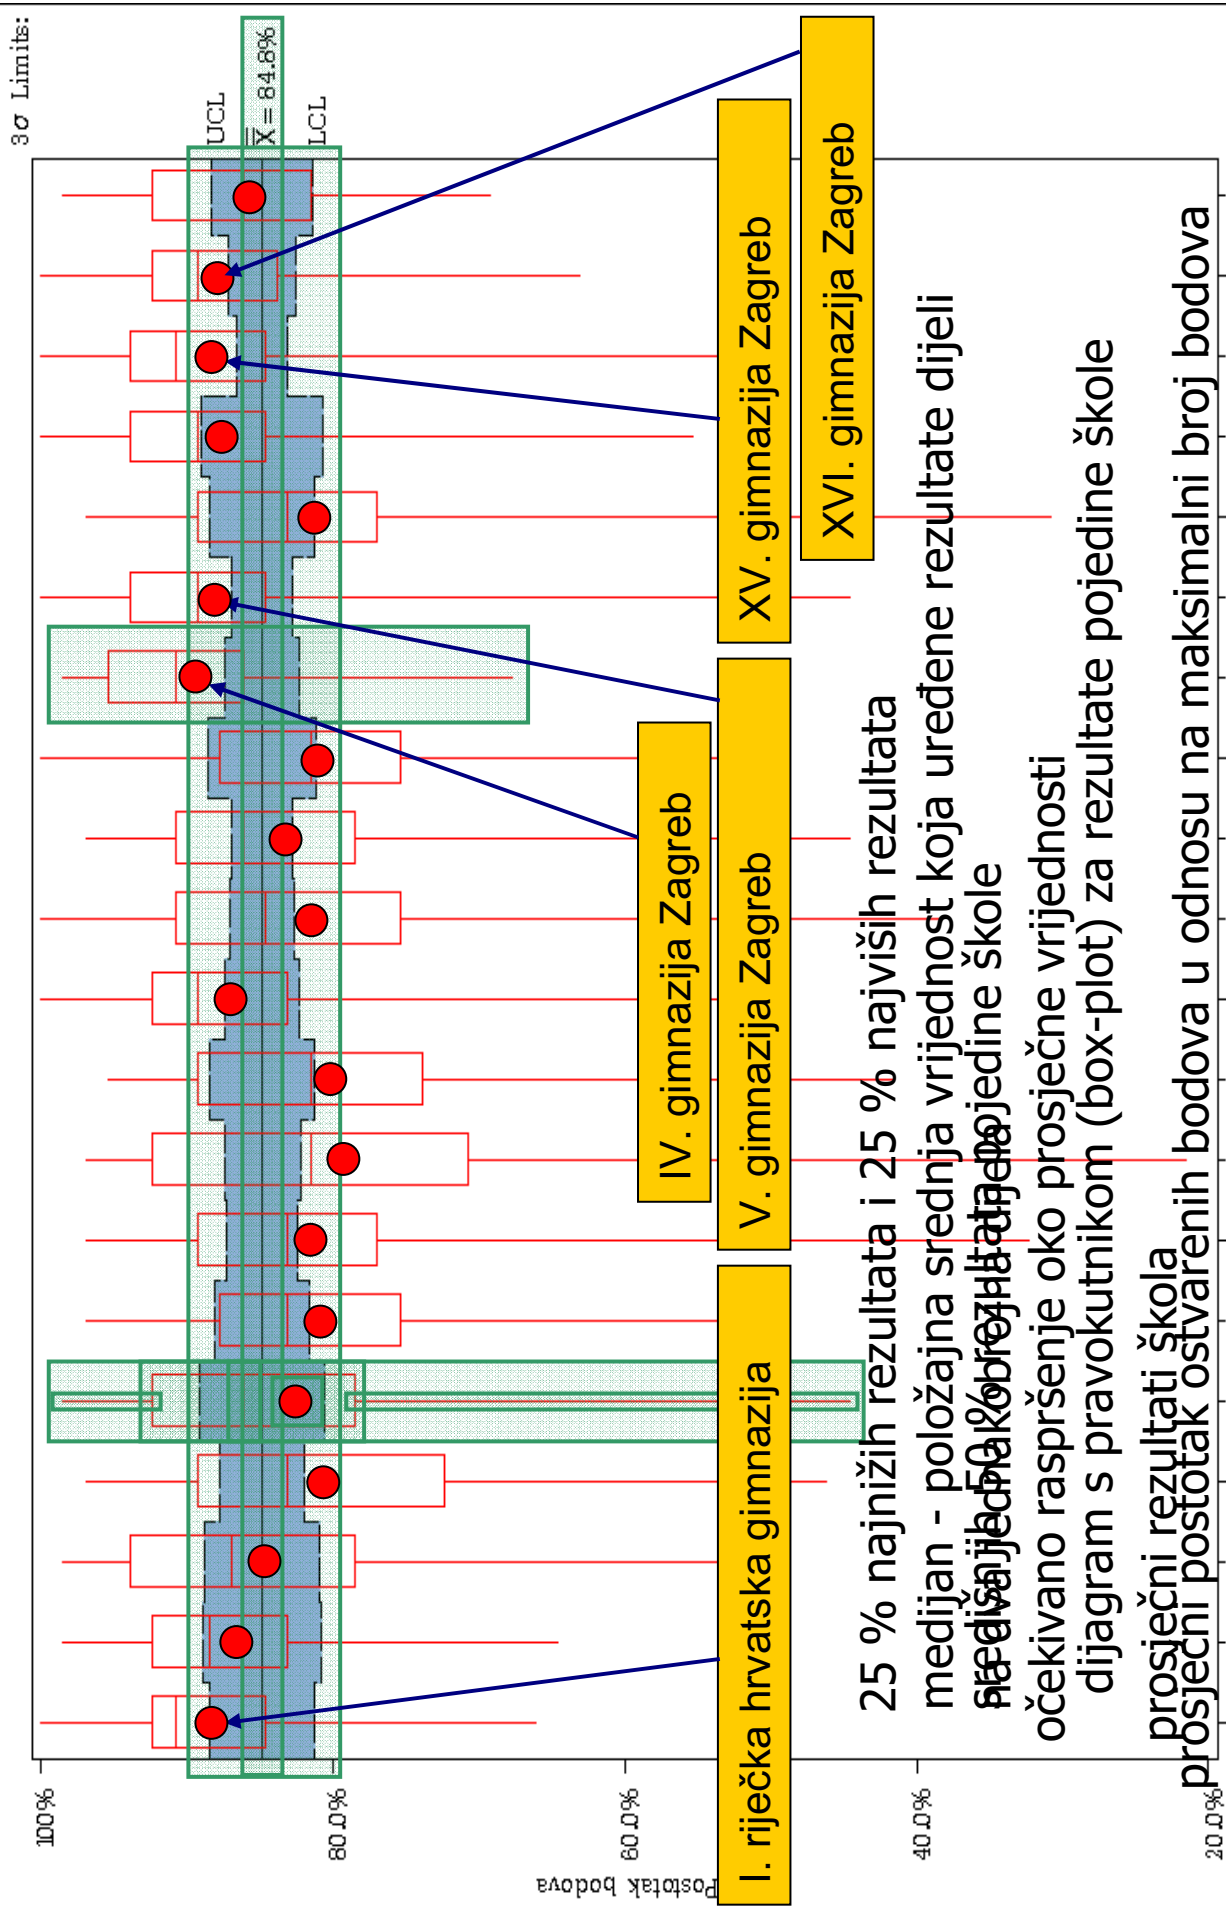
3σ Limits:

UCL

$\overline{\overline{X}} = 84.8\%$

LCL

100%

80.0%

60.0%

40.0%

20.0%

Postotak bodova

XVI. gimnazija Zagreb

XV. gimnazija Zagreb

V. gimnazija Zagreb

IV. gimnazija Zagreb

I. riječka hrvatska gimnazija

25 % najnižih rezultata i 25 % najviših rezultata

medijan - položajna srednja vrijednost koja uređene rezultate dijeli na dva jednaka dijela

srednjih 50 % rezultata pojedine škole

očekivano raspršenje oko prosječne vrijednosti

dijagram s pravokutnikom (box-plot) za rezultate pojedine škole

prosječni rezultati škola

prosječni postotak ostvarenih bodova u odnosu na maksimalni broj bodova